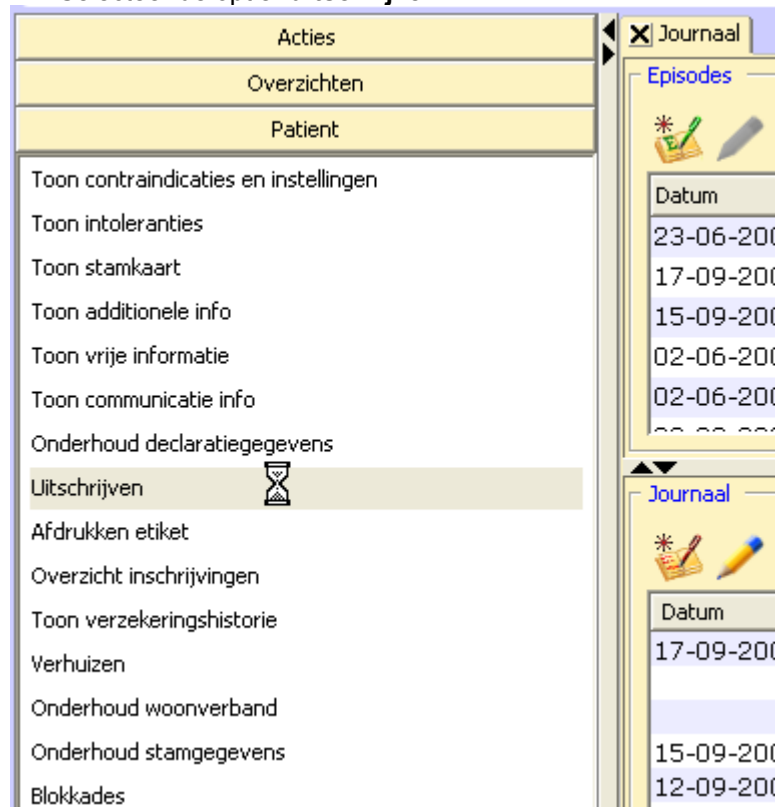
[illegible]

Acties

Overzichten

Patient

Toon contraindicaties en instellingen

Toon intoleranties

Toon stamkaart

Toon additionele info

Toon vrije informatie

Toon communicatie info

Onderhoud declaratiegegevens

Uitschrijven

Afdrukken etiket

Overzicht inschrijvingen

Toon verzekeringshistorie

Verhuizen

Onderhoud woonverband

Onderhoud stamgegevens

Blokkades

Journaal

Episodes

Datum

23-06-200

17-09-200

15-09-200

02-06-200

02-06-200

Journaal

Datum

17-09-200

15-09-200

12-09-200